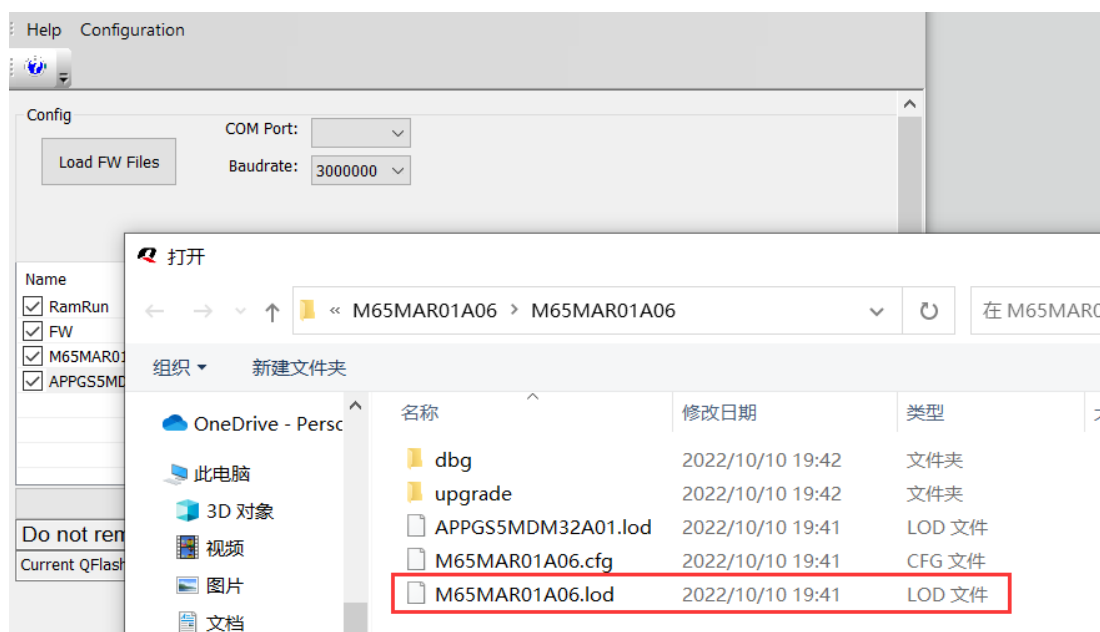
Help Configuration

Config

Load FW Files

COM Port:

Baudrate: 3000000

Name
RamRun
FW
M65MAR01
APPGS5MD

Do not rem
Current QFlash

打开

« M65MAR01A06 › M65MAR01A06

在 M65MAR0

组织 ▾ 新建文件夹

OneDrive - Perso
此电脑
3D 对象
视频
图片
文档

| 名称 | 修改日期 | 类型 |
|---|---|---|
| dbg | 2022/10/10 19:42 | 文件夹 |
| upgrade | 2022/10/10 19:42 | 文件夹 |
| APPGS5MDM32A01.lod | 2022/10/10 19:41 | LOD 文件 |
| M65MAR01A06.cfg | 2022/10/10 19:41 | CFG 文件 |
| M65MAR01A06.lod | 2022/10/10 19:41 | LOD 文件 |